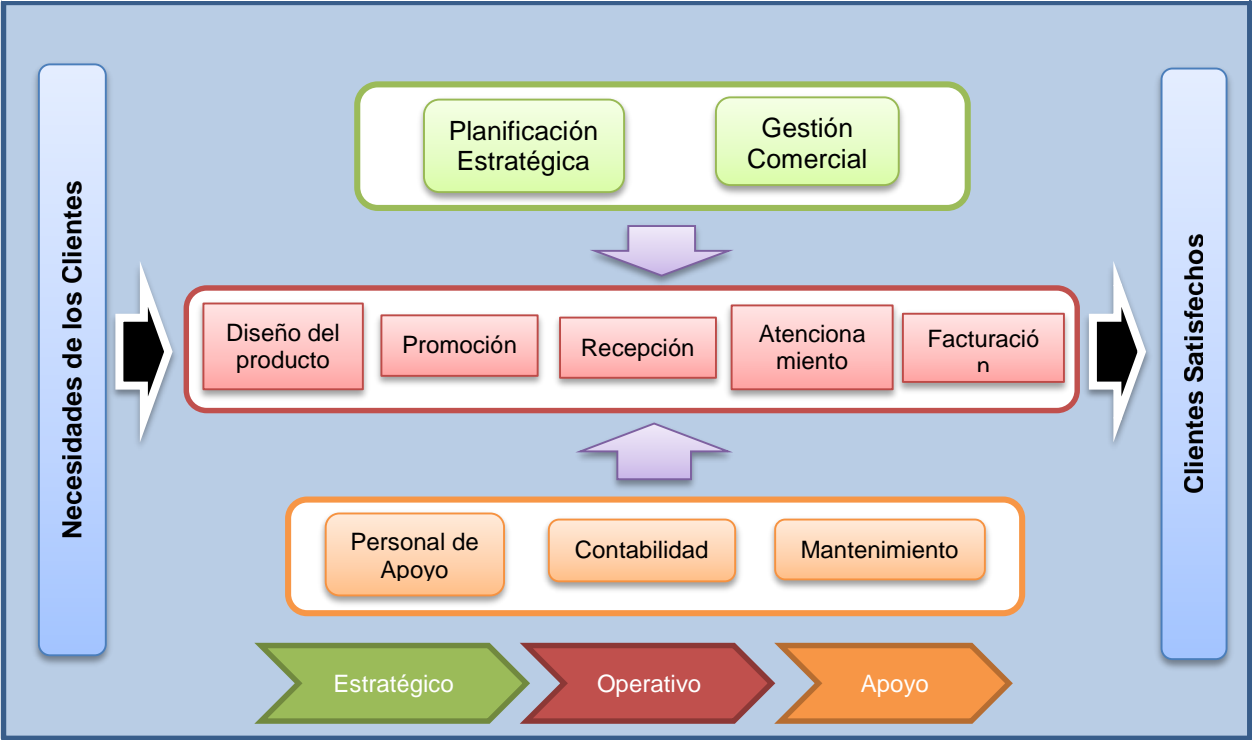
Necesidades de los Clientes

Planificación Estratégica

Gestión Comercial

Diseño del producto

Promoción

Recepción

Atenciona miento

Facturació n

Personal de Apoyo

Contabilidad

Mantenimiento

Estratégico

Operativo

Apoyo

Clientes Satisfechos